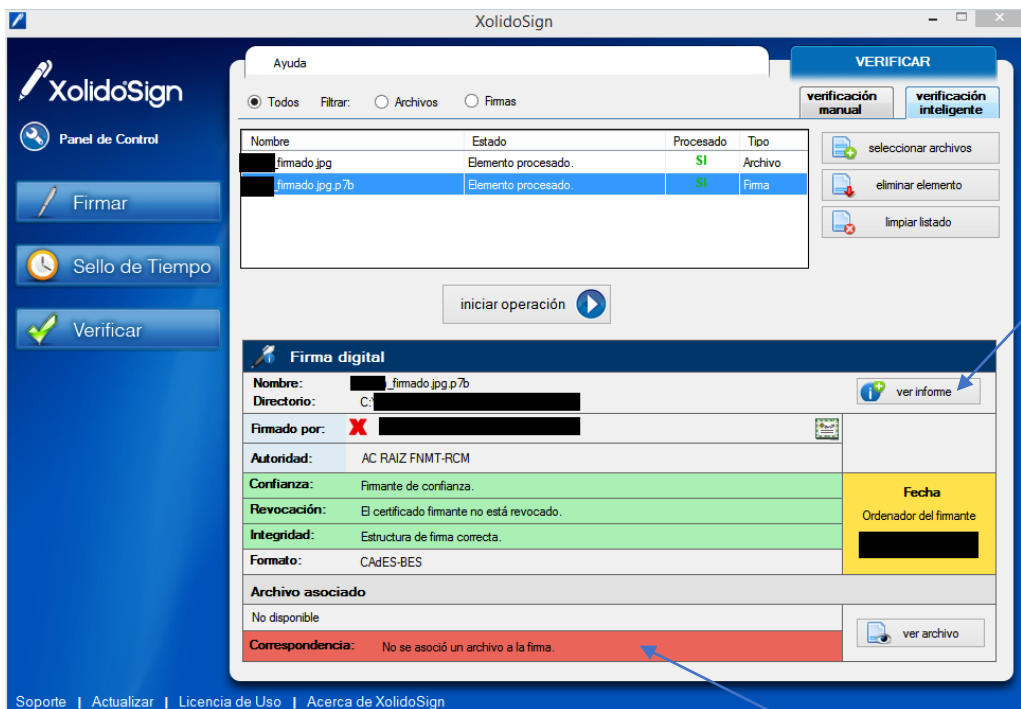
XolidoSign

XolidoSign

Panel de Control

Firmar

Sello de Tiempo

Verificar

Ayuda

VERIFICAR

Todos Filtrar: Archivos Firmas

verificación manual

verificación inteligente

| Nombre | Estado | Procesado | Tipo |
|---|---|---|---|
| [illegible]_firmado.jpg | Elemento procesado. | SI | Archivo |
| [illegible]_firmado.jpg.p7b | Elemento procesado. | SI | Firma |

seleccionar archivos

eliminar elemento

limpiar listado

iniciar operación

Firma digital

Nombre: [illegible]_firmado.jpg.p7b

Directorio: C:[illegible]

ver informe

Firmado por: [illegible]

Autoridad: AC RAIZ FNMT-RCM

Confianza: Firmante de confianza.

Revocación: El certificado firmante no está revocado.

Integridad: Estructura de firma correcta.

Formato: CAdES-BES

Fecha

Ordenador del firmante

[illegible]

Archivo asociado

No disponible

ver archivo

Correspondencia: No se asoció un archivo a la firma.

Soporte | Actualizar | Licencia de Uso | Acerca de XolidoSign